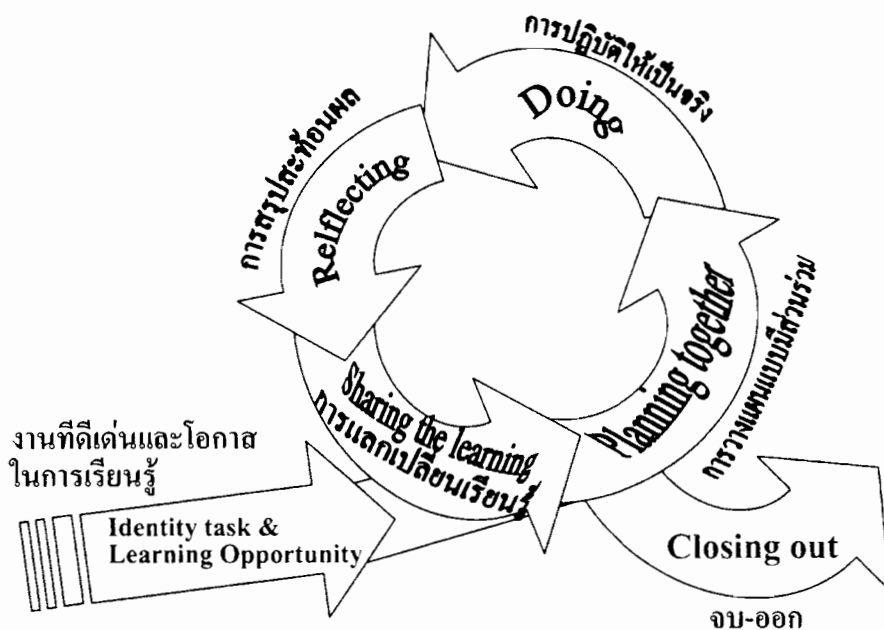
การปฏิบัติให้เป็นจริง

Doing

การสรุปสะท้อนผล

Relflecting

Planning together

การวางแผนแบบมีส่วนร่วม

Sharing the learning

การแลกเปลี่ยนเรียนรู้

งานที่ดีเด่นและโอกาส ในการเรียนรู้

Identity task & Learning Opportunity

Closing out

จบ-ออก